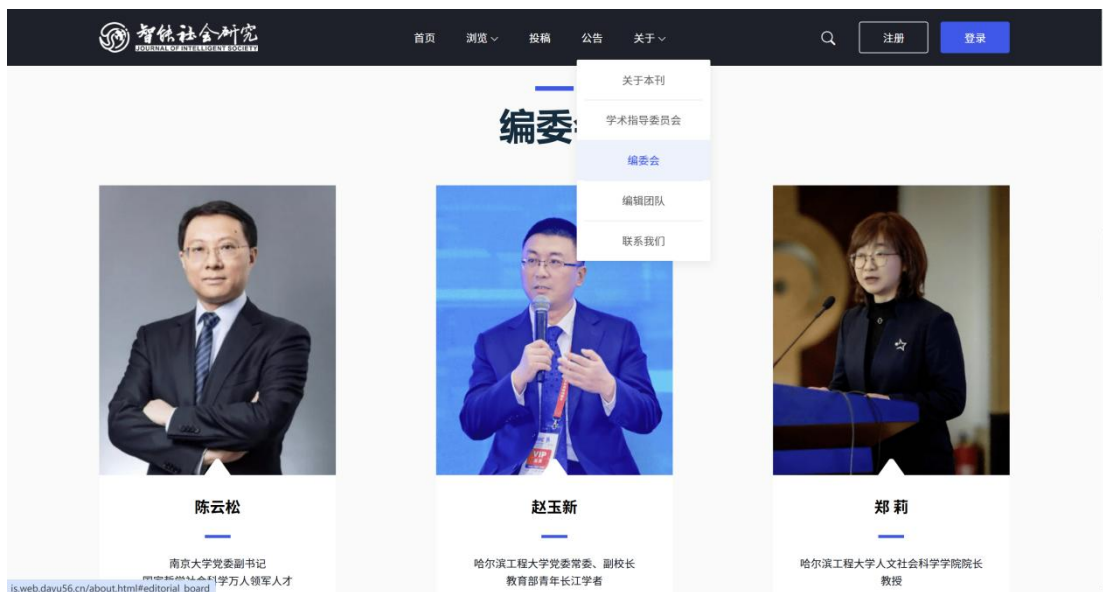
智能社会研究
JOURNAL OF INTELLIGENT SOCIETY

首页 浏览 投稿 公告 关于

注册 登录

关于本刊
学术指导委员会
编委会
编辑团队
联系我们

编委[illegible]

陈云松
南京大学党委副书记
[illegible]社会科学万人领军人才

赵玉新
哈尔滨工程大学党委常委、副校长
教育部青年长江学者

郑 莉
哈尔滨工程大学人文社会科学学院院长
教授

is.web.dayu56.cn/about.html#editorial_board